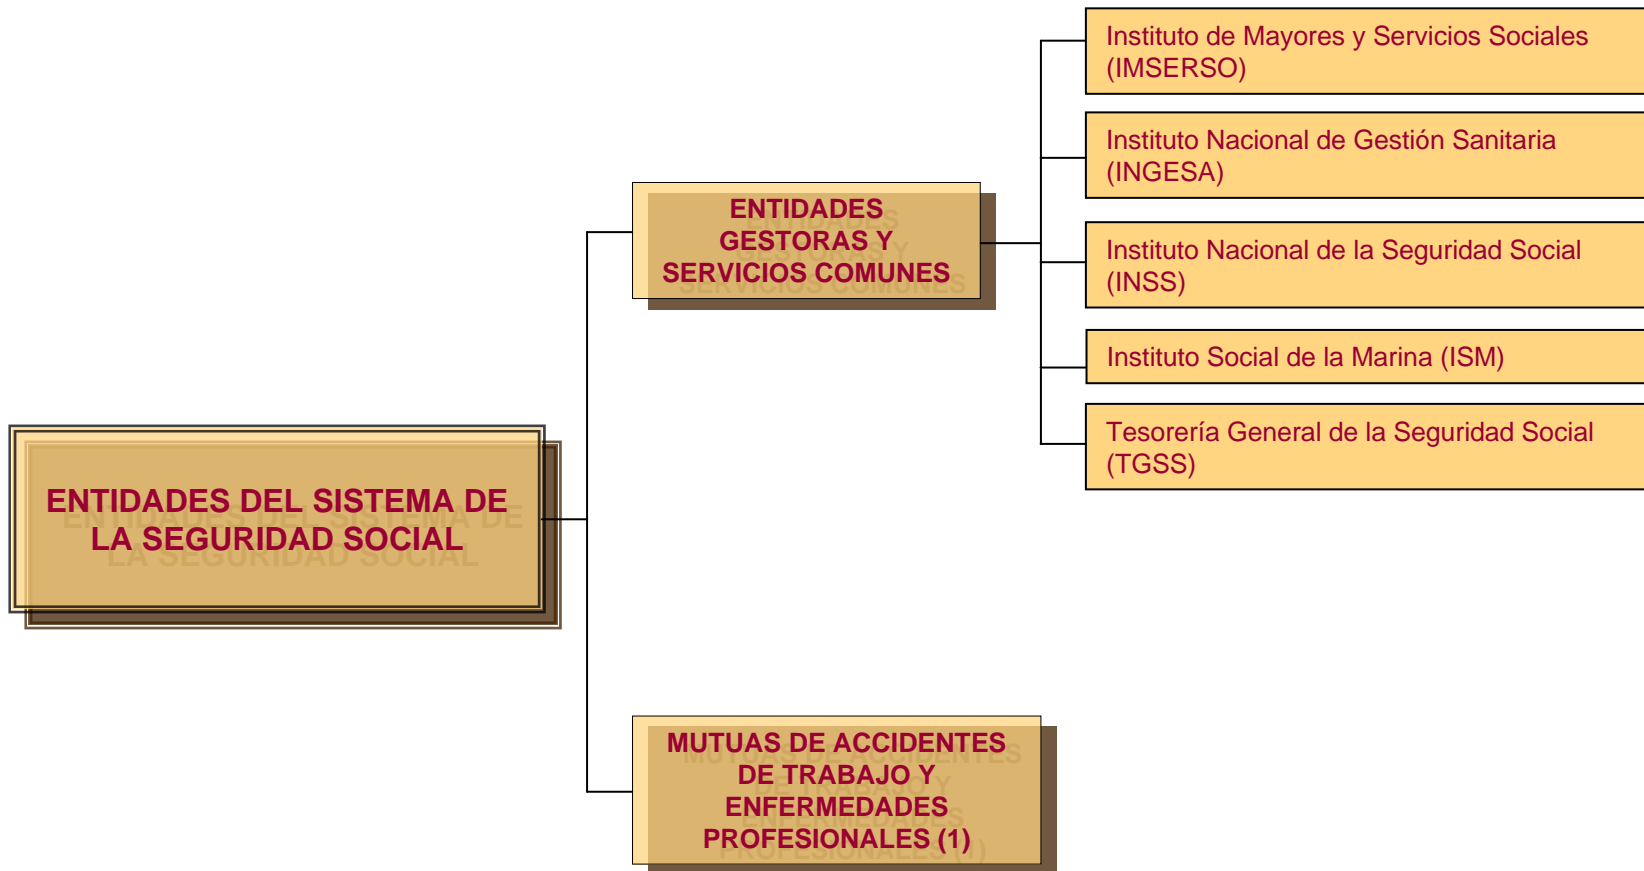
ENTIDADES DEL SISTEMA DE LA SEGURIDAD SOCIAL

ENTIDADES GESTORAS Y SERVICIOS COMUNES

Instituto de Mayores y Servicios Sociales (IMSERSO)

Instituto Nacional de Gestión Sanitaria (INGESA)

Instituto Nacional de la Seguridad Social (INSS)

Instituto Social de la Marina (ISM)

Tesorería General de la Seguridad Social (TGSS)

MUTUAS DE ACCIDENTES DE TRABAJO Y ENFERMEDADES PROFESIONALES (1)